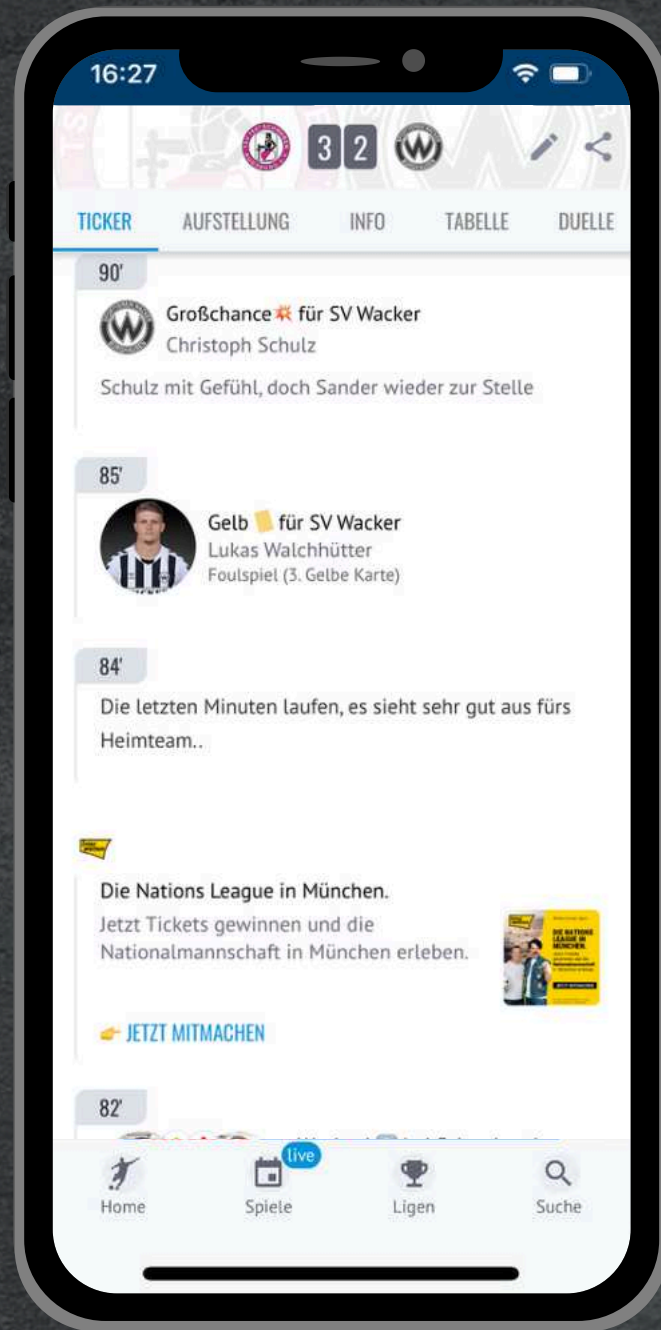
16:27

3 2

TICKER AUFSTELLUNG INFO TABELLE DUELLE

90'

Großchance für SV Wacker
Christoph Schulz

Schulz mit Gefühl, doch Sander wieder zur Stelle

85'

Gelb für SV Wacker
Lukas Walchhütter
Foulspiel (3. Gelbe Karte)

84'

Die letzten Minuten laufen, es sieht sehr gut aus fürs Heimteam..

Die Nations League in München.
Jetzt Tickets gewinnen und die Nationalmannschaft in München erleben.

DIE NATIONS LEAGUE IN MÜNCHEN.

JETZT MITMACHEN

82'

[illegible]

Home Spiele live Ligen Suche